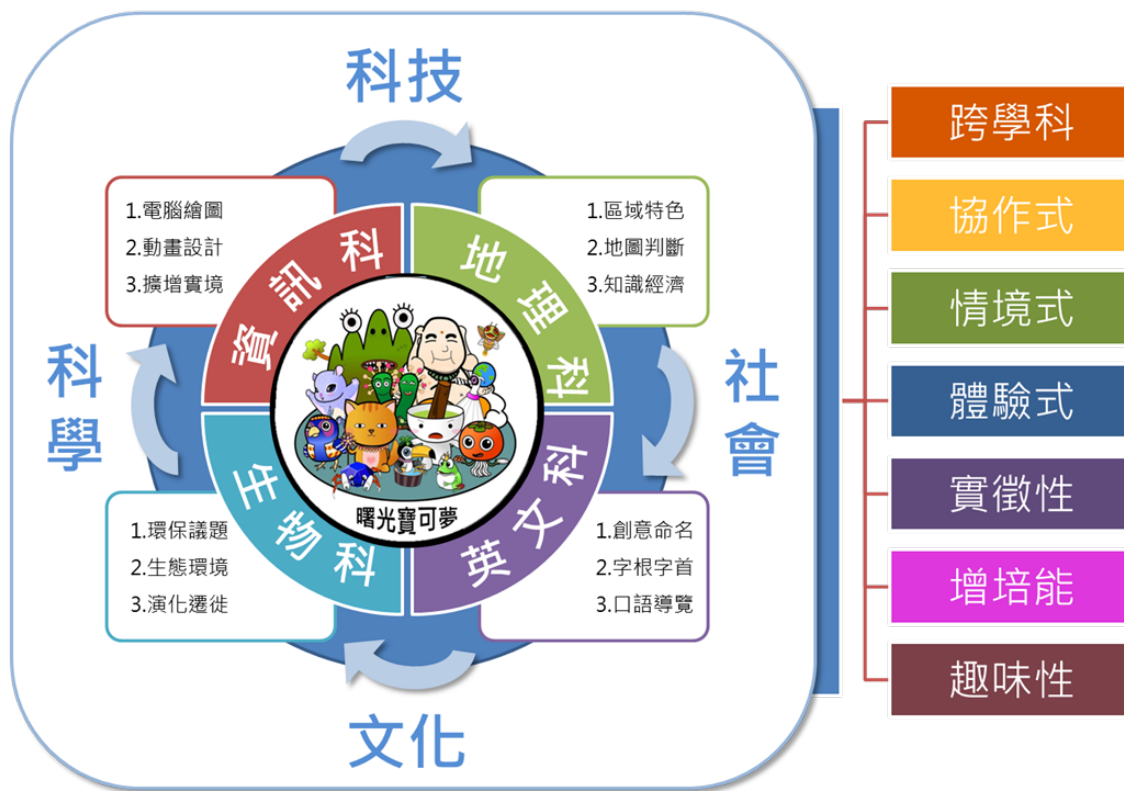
科技

1.電腦繪圖
2.動畫設計
3.擴增實境

資訊科

1.區域特色
2.地圖判斷
3.知識經濟

地理科

科學

社會

曙光寶可夢

生物科

1.環保議題
2.生態環境
3.演化遷徙

英文科

1.創意命名
2.字根字首
3.口語導覽

文化

跨學科
協作式
情境式
體驗式
實徵性
增培能
趣味性